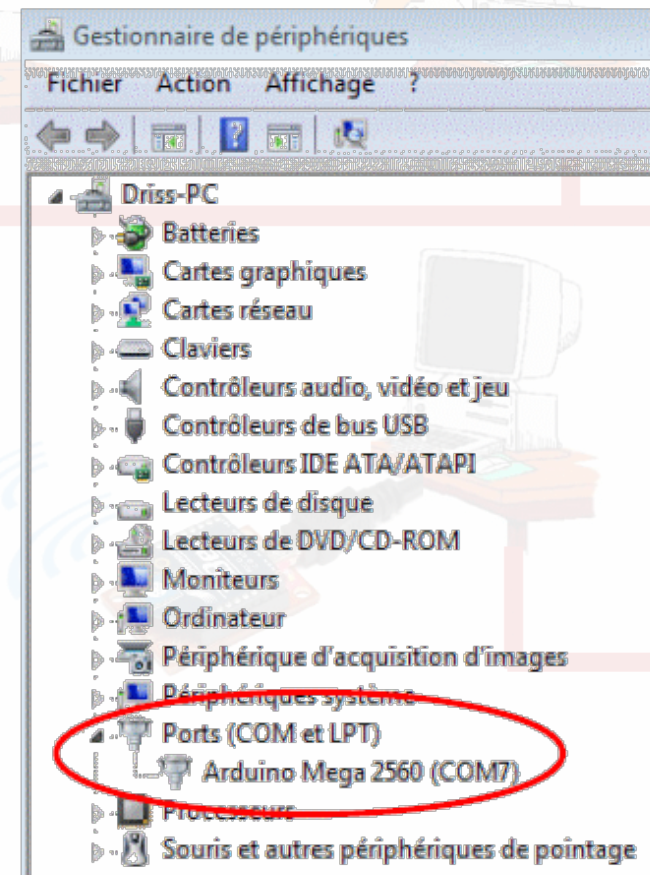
Gestionnaire de périphériques

Fichier Action Affichage ?

Driss-PC
Batteries
Cartes graphiques
Cartes réseau
Claviers
Contrôleurs audio, vidéo et jeu
Contrôleurs de bus USB
Contrôleurs IDE ATA/ATAPI
Lecteurs de disque
Lecteurs de DVD/CD-ROM
Moniteurs
Ordinateur
Périphérique d'acquisition d'images
Périphériques système
Ports (COM et LPT)
Arduino Mega 2560 (COM7)
Processeurs
Souris et autres périphériques de pointage